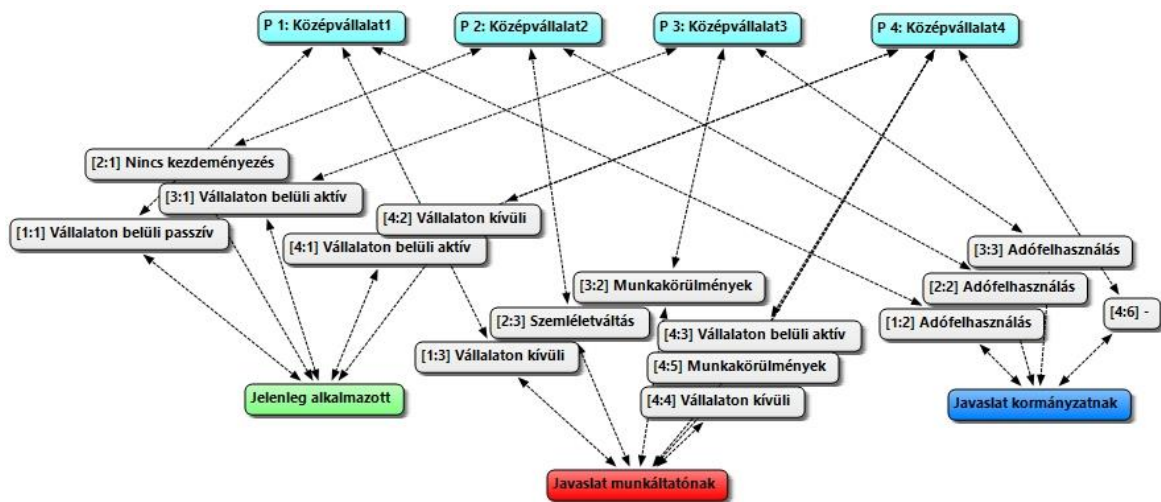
P 1: Középvállalat1

P 2: Középvállalat2

P 3: Középvállalat3

P 4: Középvállalat4

[2:1] Nincs kezdeményezés

[3:1] Vállalaton belüli aktív

[4:2] Vállalaton kívüli

[1:1] Vállalaton belüli passzív

[4:1] Vállalaton belüli aktív

[3:3] Adófelhasználás

[3:2] Munkakörülmények

[2:2] Adófelhasználás

[2:3] Szemléletváltás

[1:2] Adófelhasználás

[4:6] -

[4:3] Vállalaton belüli aktív

[1:3] Vállalaton kívüli

[4:5] Munkakörülmények

[4:4] Vállalaton kívüli

Jelenleg alkalmazott

Javaslat kormányzatnak

Javaslat munkáltatónak